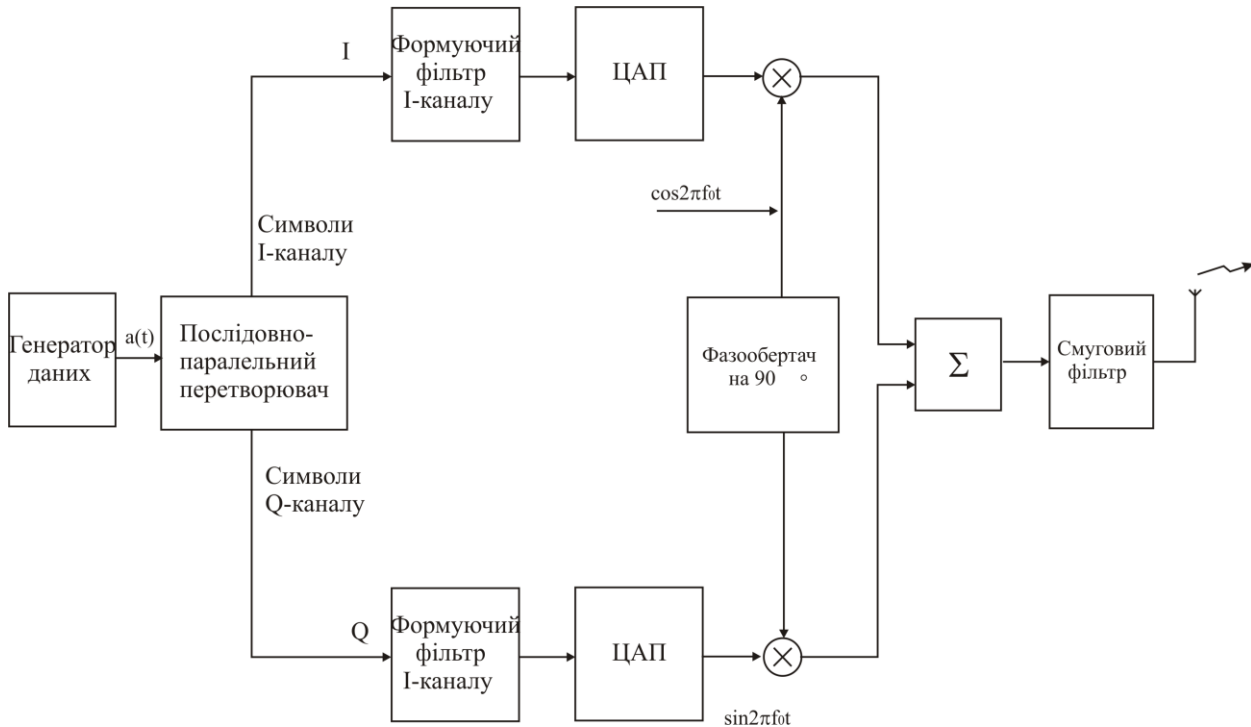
I

Формуючий фільтр І-каналу

ЦАП

$\cos 2\pi f_0 t$

Символи І-каналу

Генератор даних

a(t)

Послідовно-паралельний перетворювач

Фазообертач на 90 °

$\Sigma$

Смуговий фільтр

Символи Q-каналу

Q

Формуючий фільтр І-каналу

ЦАП

$\sin 2\pi f_0 t$